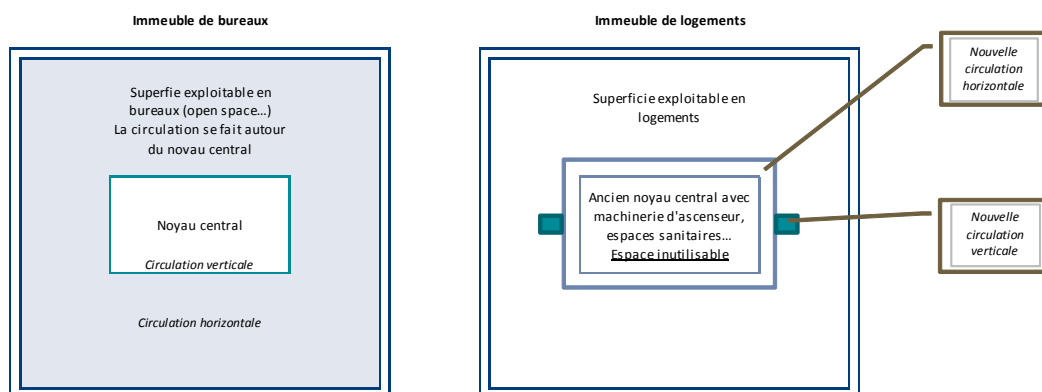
Immeuble de bureaux

Superfie exploitable en bureaux (open space…) La circulation se fait autour du noyau central

Noyau central

Circulation verticale

Circulation horizontale

Immeuble de logements

Superficie exploitable en logements

Nouvelle circulation horizontale

Ancien noyau central avec machinerie d'ascenseur, espaces sanitaires… Espace inutilisable

Nouvelle circulation verticale